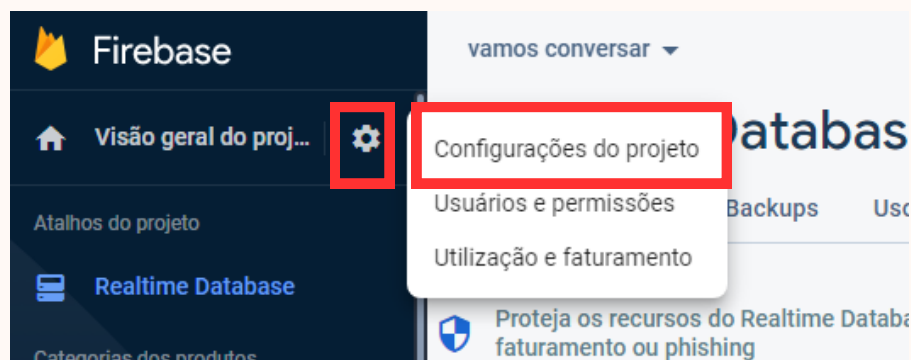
Firebase

Visão geral do proj...

Atalhos do projeto

Realtime Database

Categorias dos produtos

vamos conversar

Databas

Configurações do projeto

Usuários e permissões

Utilização e faturamento

Backups

Usc

Proteja os recursos do Realtime Databa

faturamento ou phishing